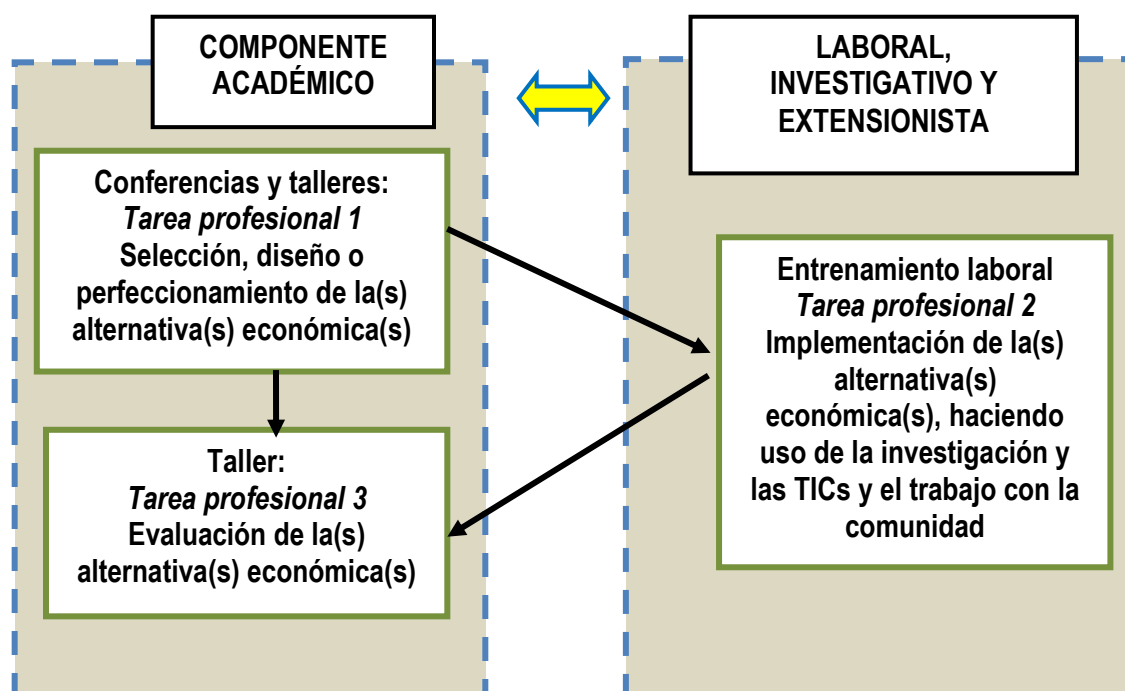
COMPONENTE ACADÉMICO

LABORAL, INVESTIGATIVO Y EXTENSIONISTA

Conferencias y talleres:
*Tarea profesional 1*
Selección, diseño o perfeccionamiento de la(s) alternativa(s) económica(s)

Taller:
*Tarea profesional 3*
Evaluación de la(s) alternativa(s) económica(s)

Entrenamiento laboral
*Tarea profesional 2*
Implementación de la(s) alternativa(s) económica(s), haciendo uso de la investigación y las TICs y el trabajo con la comunidad